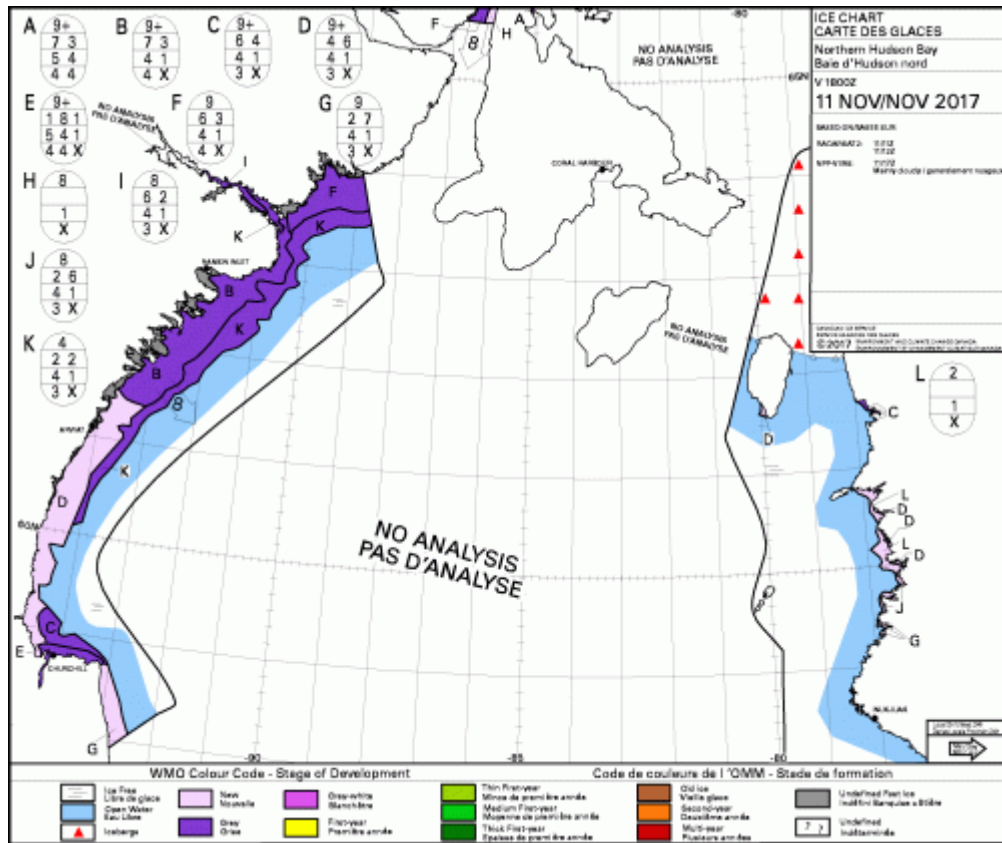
A
9+
7 3
5 4
4 4

B
9+
7 3
4 1
4 X

C
9+
6 4
4 1
3 X

D
9+
4 6
4 1
3 X

E
9+
1 8 1
5 4 1
4 4 X

F
9
6 3
4 1
4 X

G
9
2 7
4 1
3 X

H
8

1
X

I
8
6 2
4 1
3 X

J
8
2 6
4 1
3 X

K
4
2 2
4 1
3 X

L
2

1
X

ICE CHART
CARTE DES GLACES
Northern Hudson Bay
Baie d'Hudson nord
V 1800Z
11 NOV/NOV 2017

BASED ON/BASÉ SUR
RADARSAT-2: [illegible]
NPP-VIIRS: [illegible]
Mainly clouds / généralement nuageux

© 2017 ENVIRONMENT AND CLIMATE CHANGE CANADA
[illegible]

NO ANALYSIS
PAS D'ANALYSE

NO ANALYSIS
PAS D'ANALYSE

NO ANALYSIS
PAS D'ANALYSE

NO ANALYSIS
PAS D'ANALYSE

CORAL HARBOUR
RANKIN INLET
ARVIAT
CHURCHILL
INUKJUAK

F
H
A
B
I
K
F
K
B
K
B
B
K
D
C
E
D
G
C
D
L
D
D
L
D
J
G

-80
-85
-90
65N
60N

WMO Colour Code - Stage of Development
Code de couleur de l 'OMM - Stade de formation

Ice Free
Libre de glace
Open Water
Eau Libre
Icebergs
New
Nouvelle
Grey
Grise
Grey-white
Blanchâtre
First-year
Première année
Thin First-year
Mince de première année
Medium First-year
Moyenne de première année
Thick First-year
Épaisse de première année
Old ice
Vieille glace
Second-year
Deuxième année
Multi-year
Plusieurs années
Undefined Fast Ice
Indéfini Banquise côtière
? ?
Undefined
Indéterminé